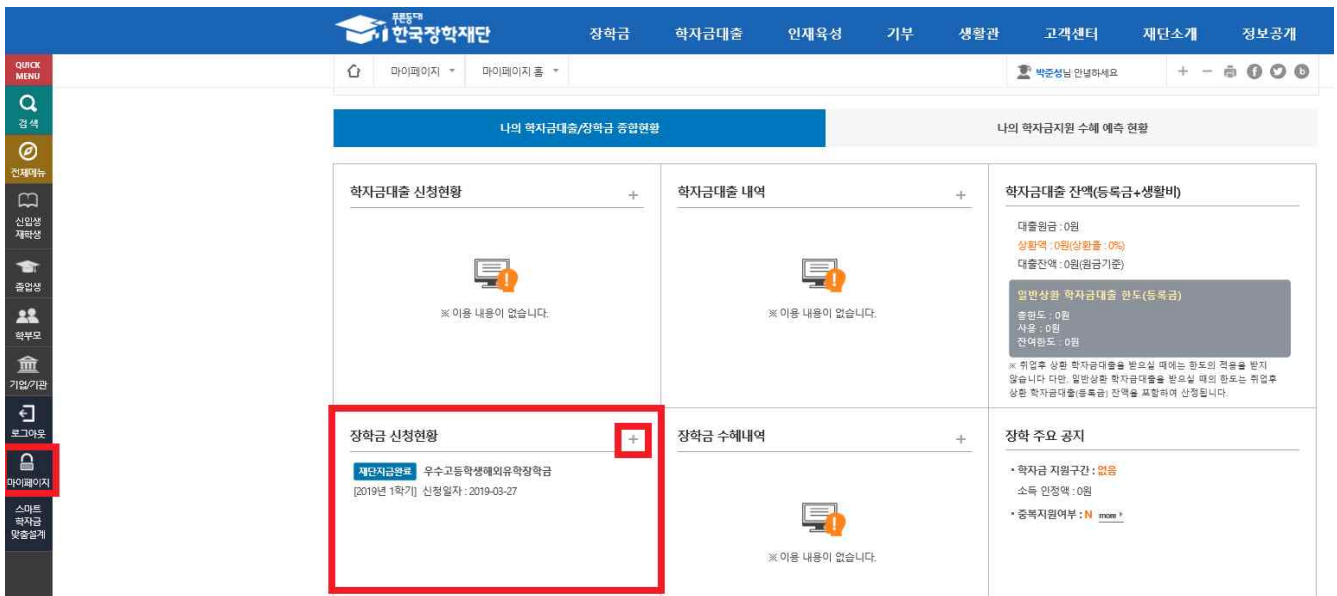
QUICK MENU
검색
전체메뉴
신입생 재학생
졸업생
학부모
기업/기관
로그아웃
마이페이지
스마트 학자금 맞춤설계

푸른등대 한국장학재단
장학금 학자금대출 인재육성 기부 생활관 고객센터 재단소개 정보공개

마이페이지 ▾ 마이페이지 홈 ▾
박준성님 안녕하세요

나의 학자금대출/장학금 종합현황
나의 학자금지원 수혜 예측 현황

학자금대출 신청현황 +
※ 이용 내용이 없습니다.

학자금대출 내역 +
※ 이용 내용이 없습니다.

학자금대출 잔액(등록금+생활비)
대출원금 : 0원
상환액 : 0원(상환율 : 0%)
대출잔액 : 0원(원금기준)
일반상환 학자금대출 한도(등록금)
총한도 : 0원
사용 : 0원
잔여한도 : 0원
※ 취업후 상환 학자금대출을 받으실 때에는 한도의 적용을 받지 않습니다 다만, 일반상환 학자금대출을 받으실 때의 한도는 취업후 상환 학자금대출(등록금) 잔액을 포함하여 산정됩니다.

장학금 신청현황 +
재단지급완료 우수고등학생해외유학장학금
[2019년 1학기] 신청일자 : 2019-03-27

장학금 수혜내역 +
※ 이용 내용이 없습니다.

장학 주요 공지
• 학자금 지원구간 : 없음
소득 인정액 : 0원
• 중복지원여부 : N more